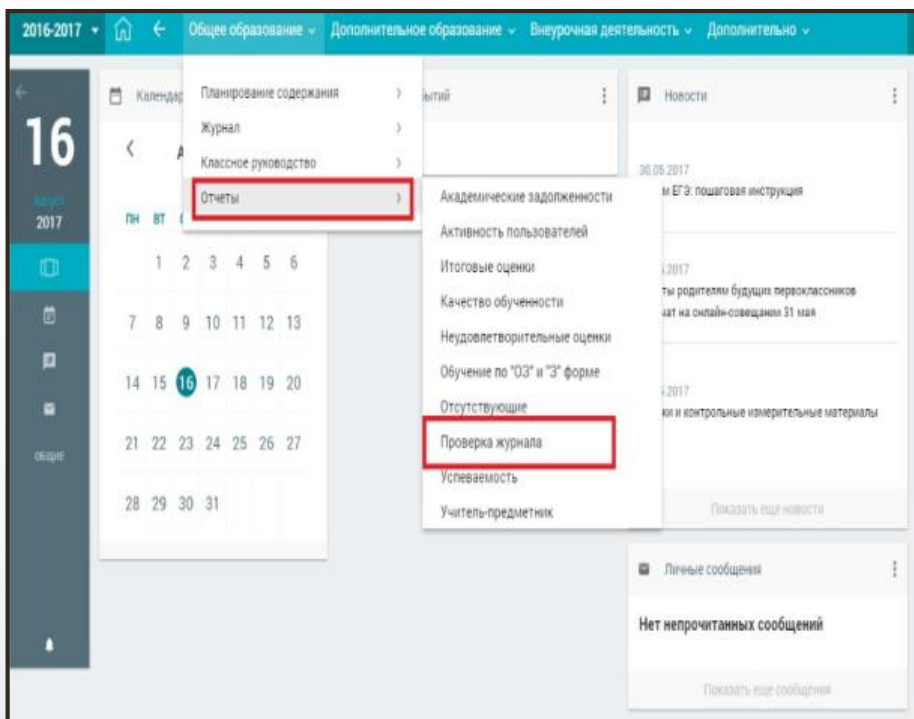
2016-2017 ▾ Общее образование ⌄ Дополнительное образование ⌄ Внеурочная деятельность ⌄ Дополнительно ⌄

16
Август
2017

общие

Календар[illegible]

Планирование содержания ›
Журнал ›
Классное руководство ›
Отчеты ›

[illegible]ытий

Академические задолженности
Активность пользователей
Итоговые оценки
Качество обученности
Неудовлетворительные оценки
Обучение по "ОЗ" и "З" форме
Отсутствующие
Проверка журнала
Успеваемость
Учитель-предметник

‹ А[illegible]

| пн | вт | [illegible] | | | | |
|---|---|---|---|---|---|---|
| | 1 | 2 | 3 | 4 | 5 | 6 |
| 7 | 8 | 9 | 10 | 11 | 12 | 13 |
| 14 | 15 | 16 | 17 | 18 | 19 | 20 |
| 21 | 22 | 23 | 24 | 25 | 26 | 27 |
| 28 | 29 | 30 | 31 | | | |

Новости

30.05.2017
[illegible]м ЕГЭ: пошаговая инструкция

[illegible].2017
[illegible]ты родителям будущих первоклассников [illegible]ат на онлайн-совещании 31 мая

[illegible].2017
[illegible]ки и контрольные измерительные материалы

Показать еще новости

Личные сообщения

Нет непрочитанных сообщений

Показать еще сообщения